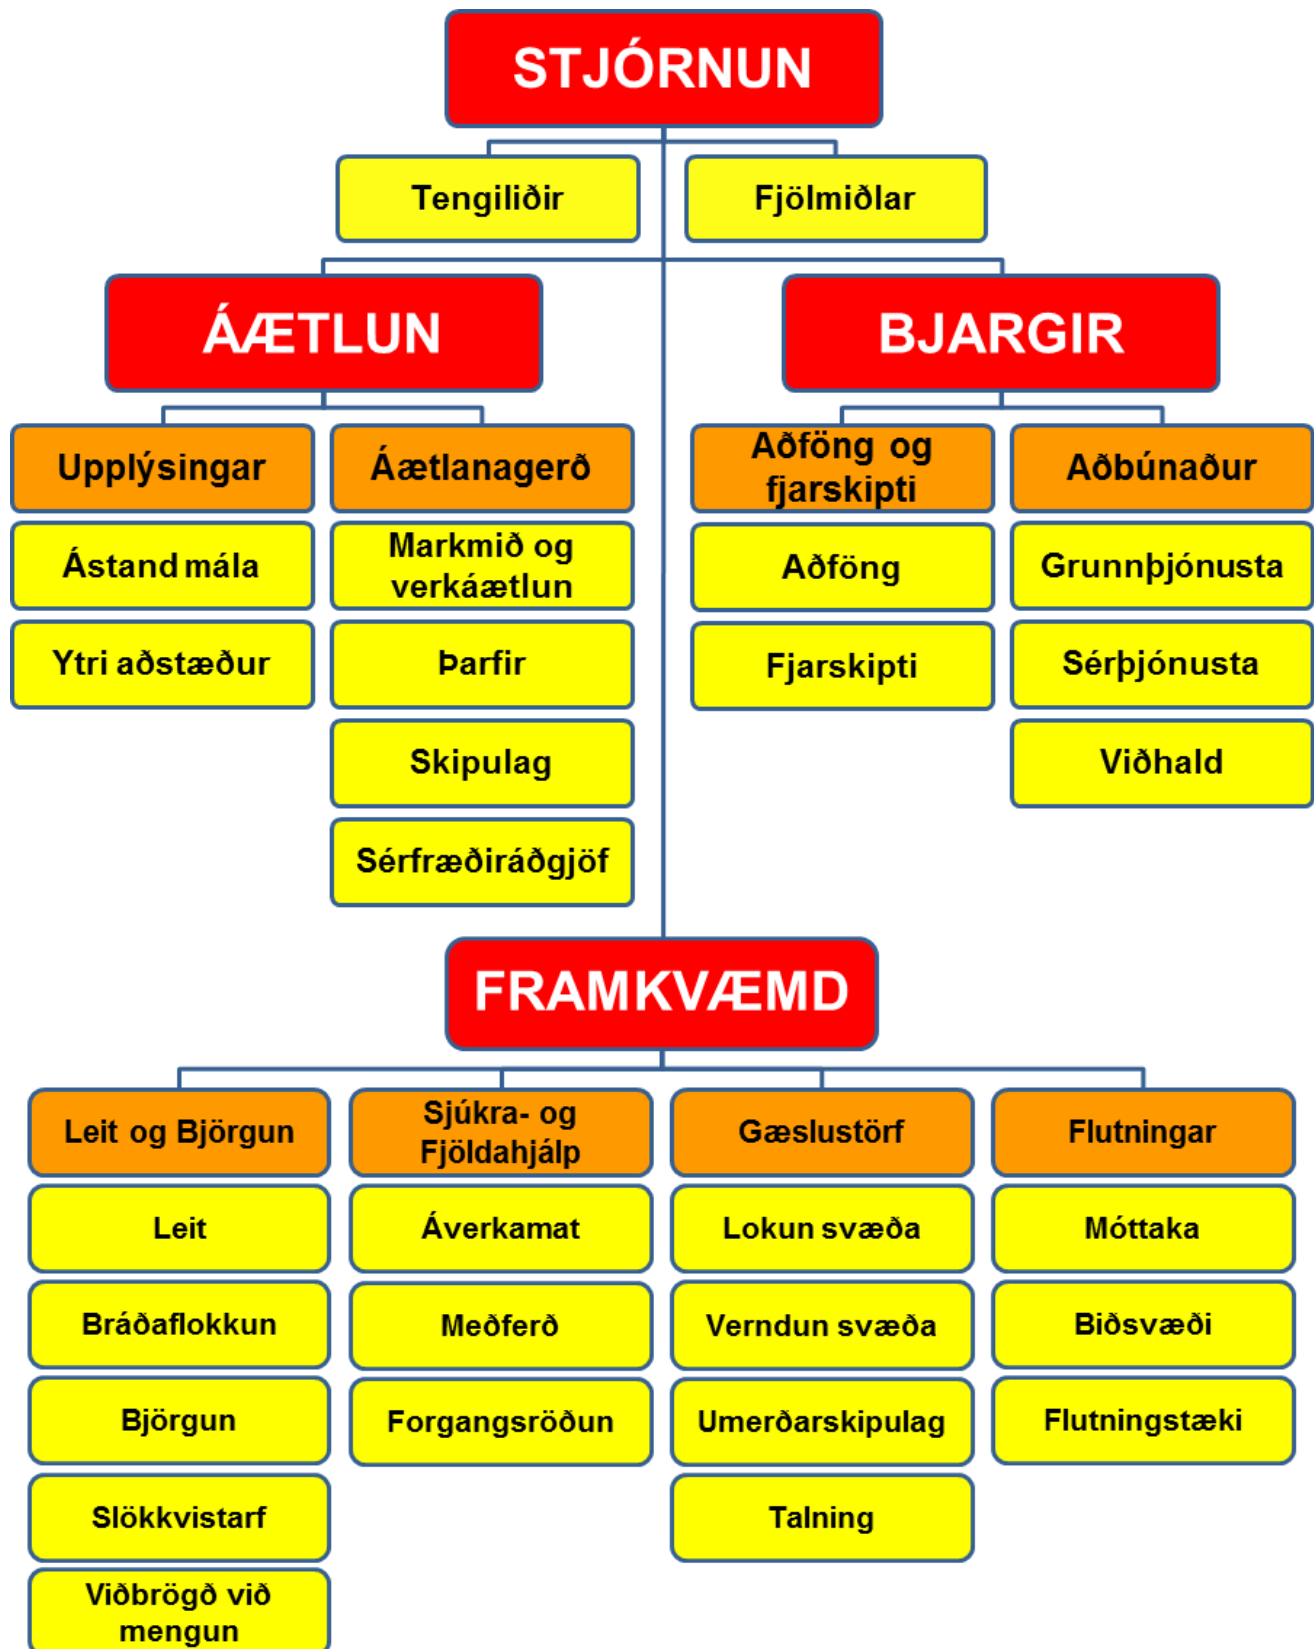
STJÓRNUN

Tengiliðir

Fjölmiðlar

ÁÆTLUN

Upplýsingar

Ástand mála

Ytri aðstæður

Áætlanagerð

Markmið og verkáætlun

Þarfir

Skipulag

Sérfræðiráðgjöf

BJARGIR

Aðföng og fjarskipti

Aðföng

Fjarskipti

Aðbúnaður

Grunnþjónusta

Sérþjónusta

Viðhald

FRAMKVÆMD

Leit og Björgun

Leit

Bráðaflokkun

Björgun

Slökkvistarf

Viðbrögð við mengun

Sjúkra- og Fjöldahjálp

Áverkamat

Meðferð

Forgangsröðun

Gæslustörf

Lokun svæða

Verndun svæða

Umerðarskipulag

Talning

Flutningar

Móttaka

Biðsvæði

Flutningstæki